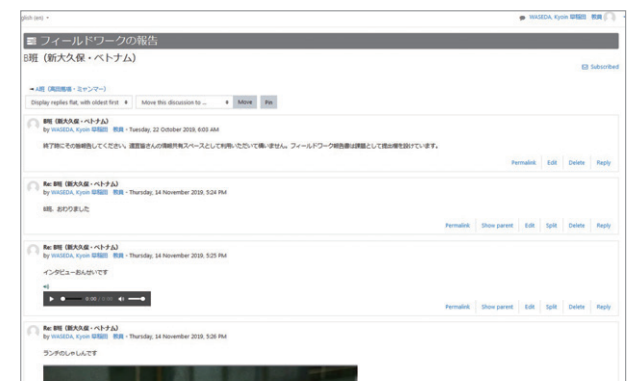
glish (en) ▾

WASEDA, Kyoin 早稲田 教員

フィールドワークの報告

B班（新大久保・ベトナム）

Subscribed

◂ A班（高田馬場・ミャンマー）

Display replies flat, with oldest first ▾

Move this discussion to ... ▾

Move

Pin

B班（新大久保・ベトナム）
by WASEDA, Kyoin 早稲田 教員 - Tuesday, 22 October 2019, 6:03 AM

終了前にその他報告してください。週習慣さんの情報共有スペースとして利用いただいて構いません。フィールドワーク報告書は課題として提出欄を設けています。

Permalink Edit Delete Reply

Re: B班（新大久保・ベトナム）
by WASEDA, Kyoin 早稲田 教員 - Thursday, 14 November 2019, 5:24 PM

B班、おわりました

Permalink Show parent Edit Split Delete Reply

Re: B班（新大久保・ベトナム）
by WASEDA, Kyoin 早稲田 教員 - Thursday, 14 November 2019, 5:25 PM

インタビューおんせいです

0:00 / 0:00

Permalink Show parent Edit Split Delete Reply

Re: B班（新大久保・ベトナム）
by WASEDA, Kyoin 早稲田 教員 - Thursday, 14 November 2019, 5:26 PM

ランチのしゃしんです